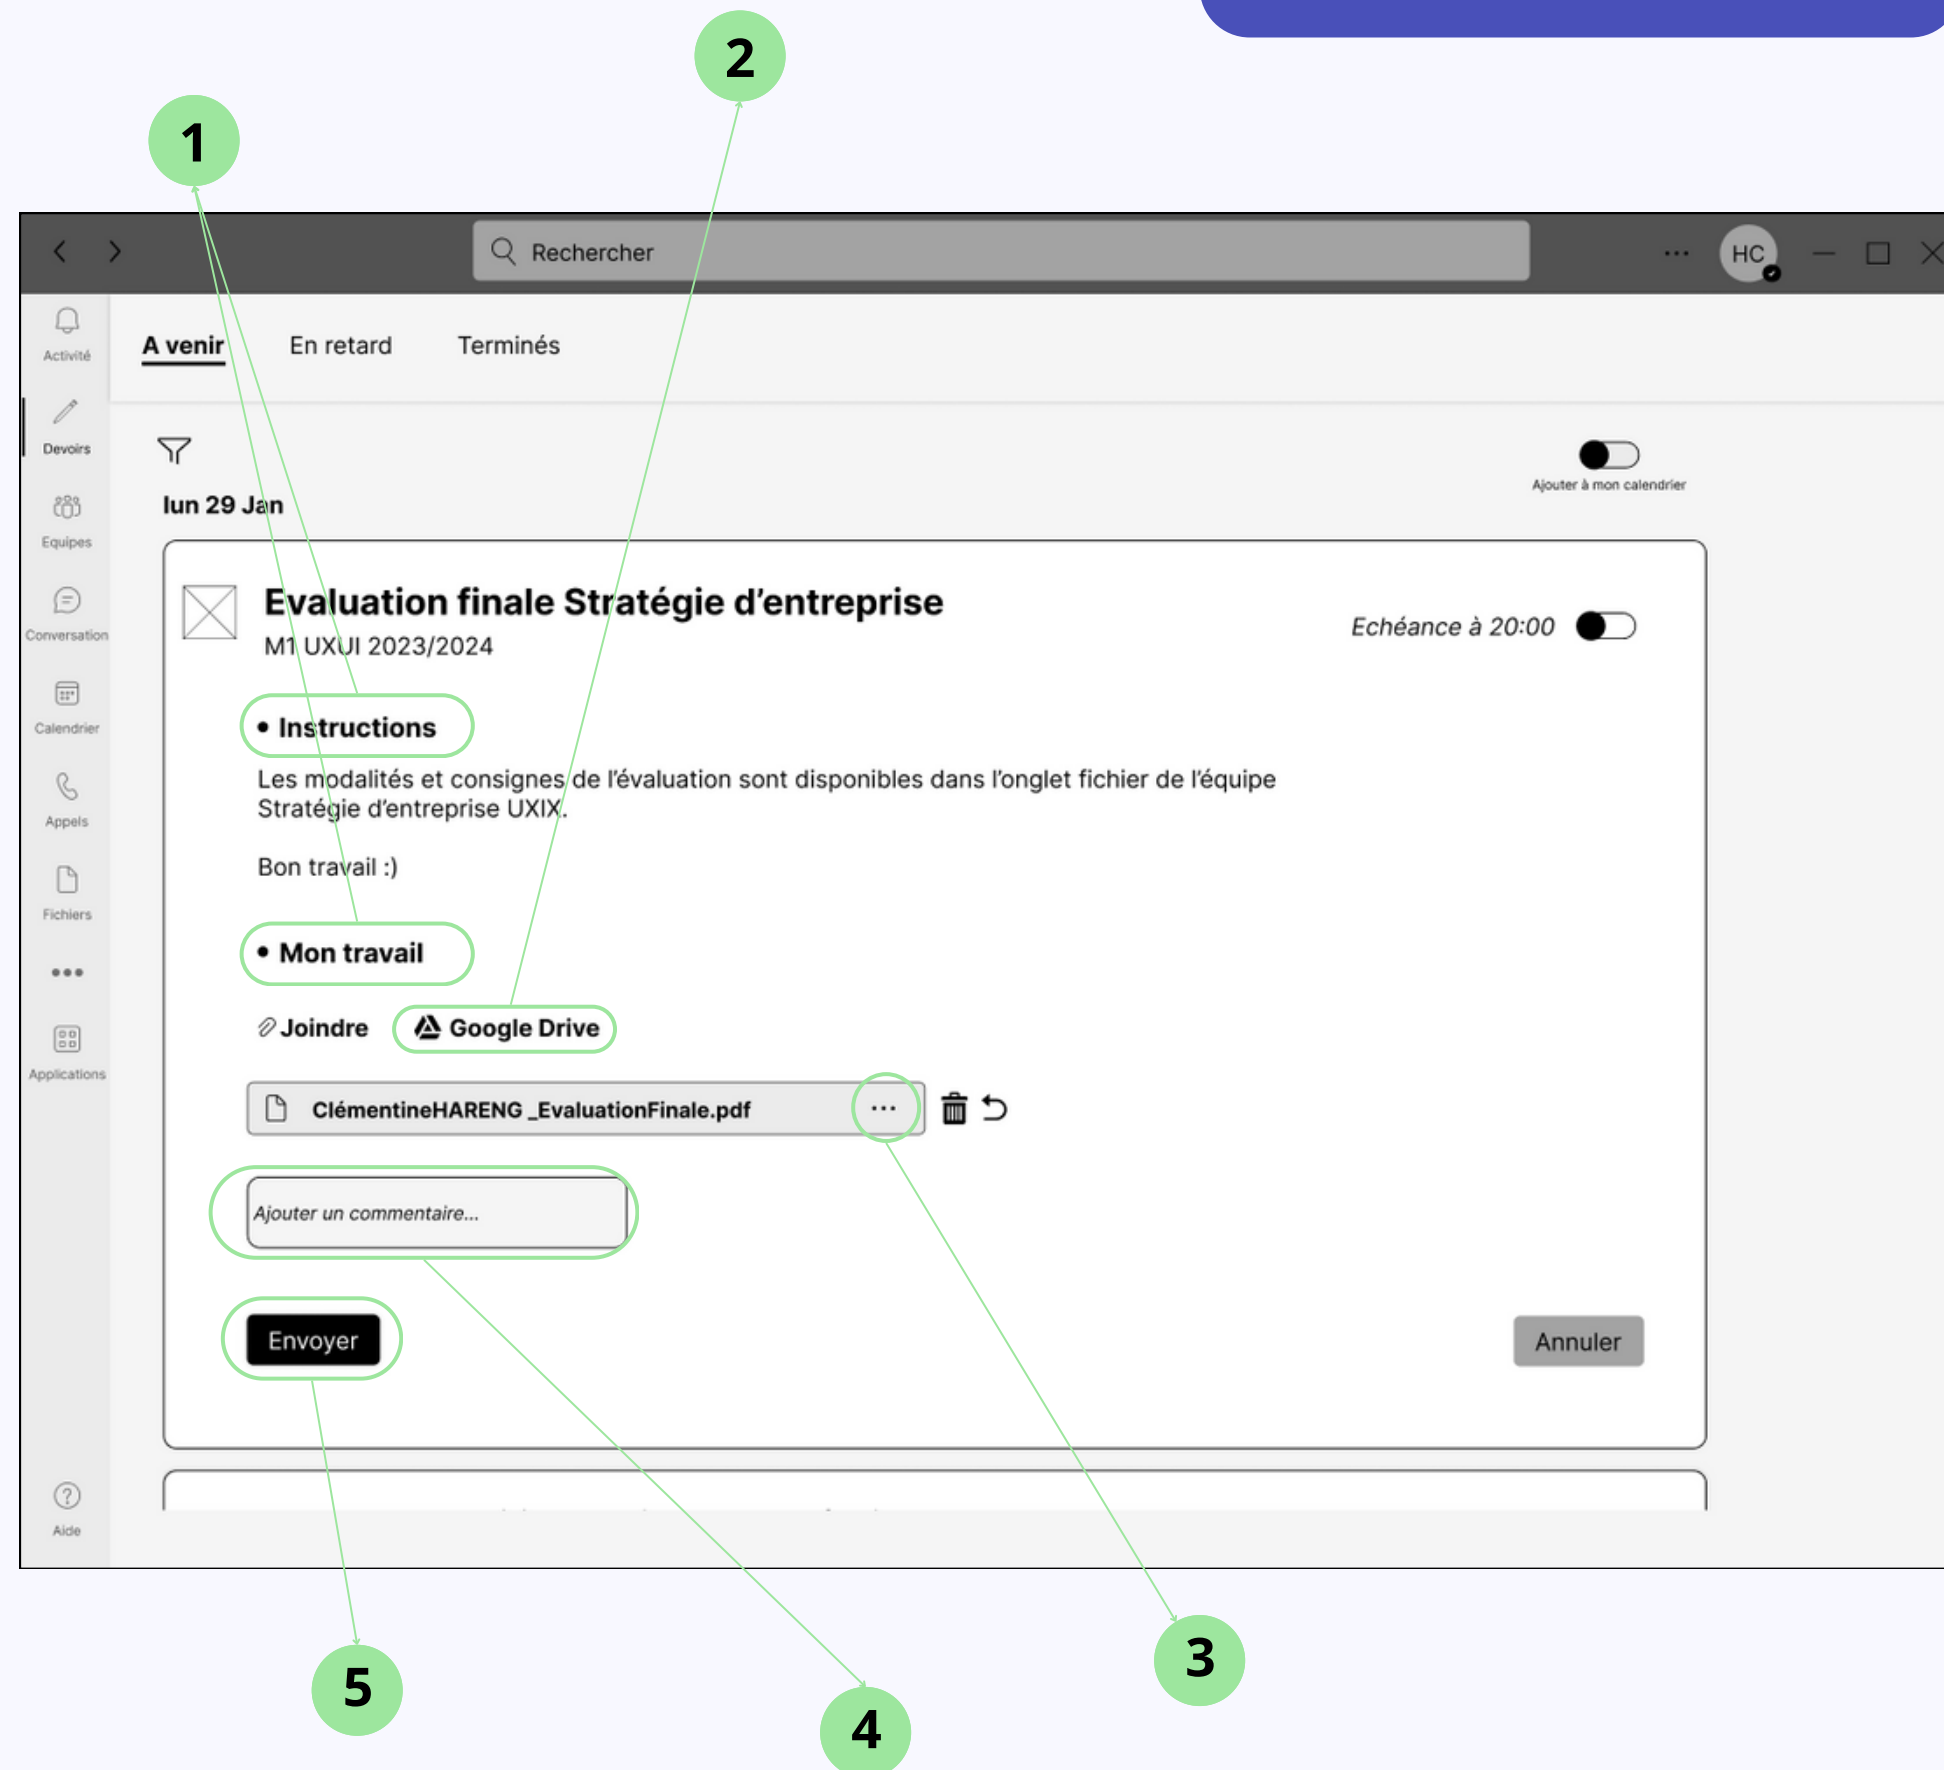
2

1

Rechercher

HC

Activité

Devoirs

Equipes

Conversation

Calendrier

Appels

Fichiers

Applications

Aide

A venir En retard Terminés

Ajouter à mon calendrier

lun 29 Jan

Evaluation finale Stratégie d'entreprise
M1 UXUI 2023/2024

Echéance à 20:00

• Instructions

Les modalités et consignes de l'évaluation sont disponibles dans l'onglet fichier de l'équipe Stratégie d'entreprise UXIX.

Bon travail :)

• Mon travail

Joindre Google Drive

ClémentineHARENG _EvaluationFinale.pdf

Ajouter un commentaire...

Envoyer

Annuler

5

4

3